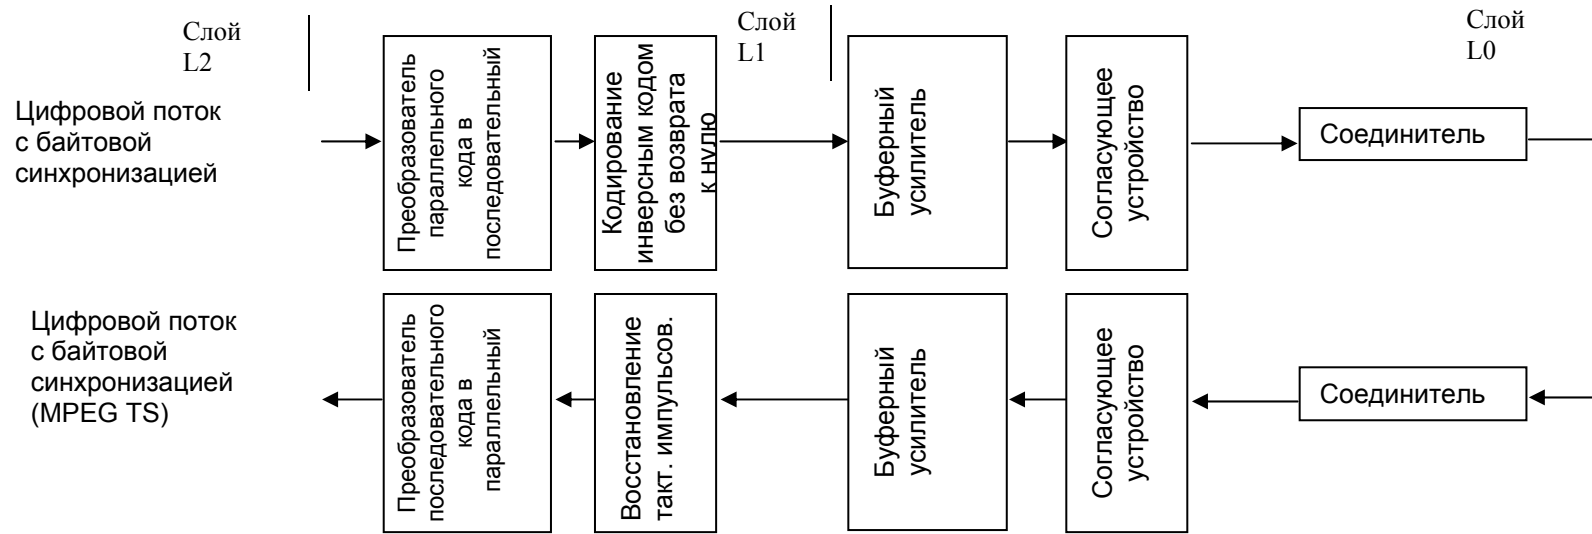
Слой L2

Слой L1

Слой L0

Цифровой поток с байтовой синхронизацией

Преобразователь параллельного кода в последовательный

Кодирование инверсным кодом без возврата к нулю

Буферный усилитель

Согласующее устройство

Соединитель

Цифровой поток с байтовой синхронизацией (MPEG TS)

Преобразователь последовательного кода в параллельный

Восстановление такт. импульсов.

Буферный усилитель

Согласующее устройство

Соединитель